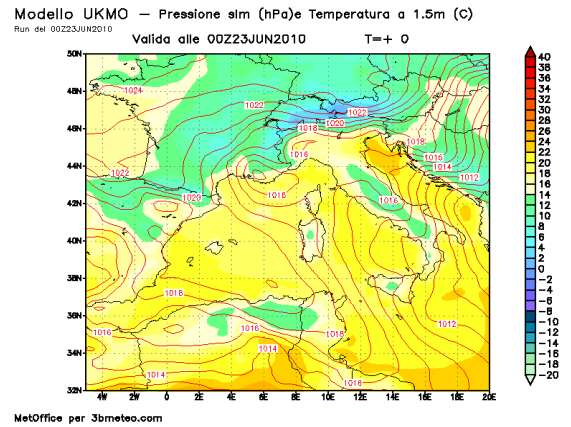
Modello UKMO — Pressione slm (hPa)e Temperatura a 1.5m (C)
Run del 00Z23JUN2010

Valida alle 00Z23JUN2010 T=+ 0

50N
48N
46N
44N
42N
40N
38N
36N
34N
32N

4W 2W 0 2E 4E 6E 8E 10E 12E 14E 16E 18E 20E

1024
1022
1022
1020
1018
1016
1022
1018
1016
1014
1012
1020
1018
1016
1018
1016
1016
1014
1016
1012
1014
1016

40
38
36
34
32
30
28
26
24
22
20
18
16
14
12
10
8
6
4
2
0
-2
-4
-6
-8
-10
-12
-14
-16
-18
-20

MetOffice per 3bmeteo.com